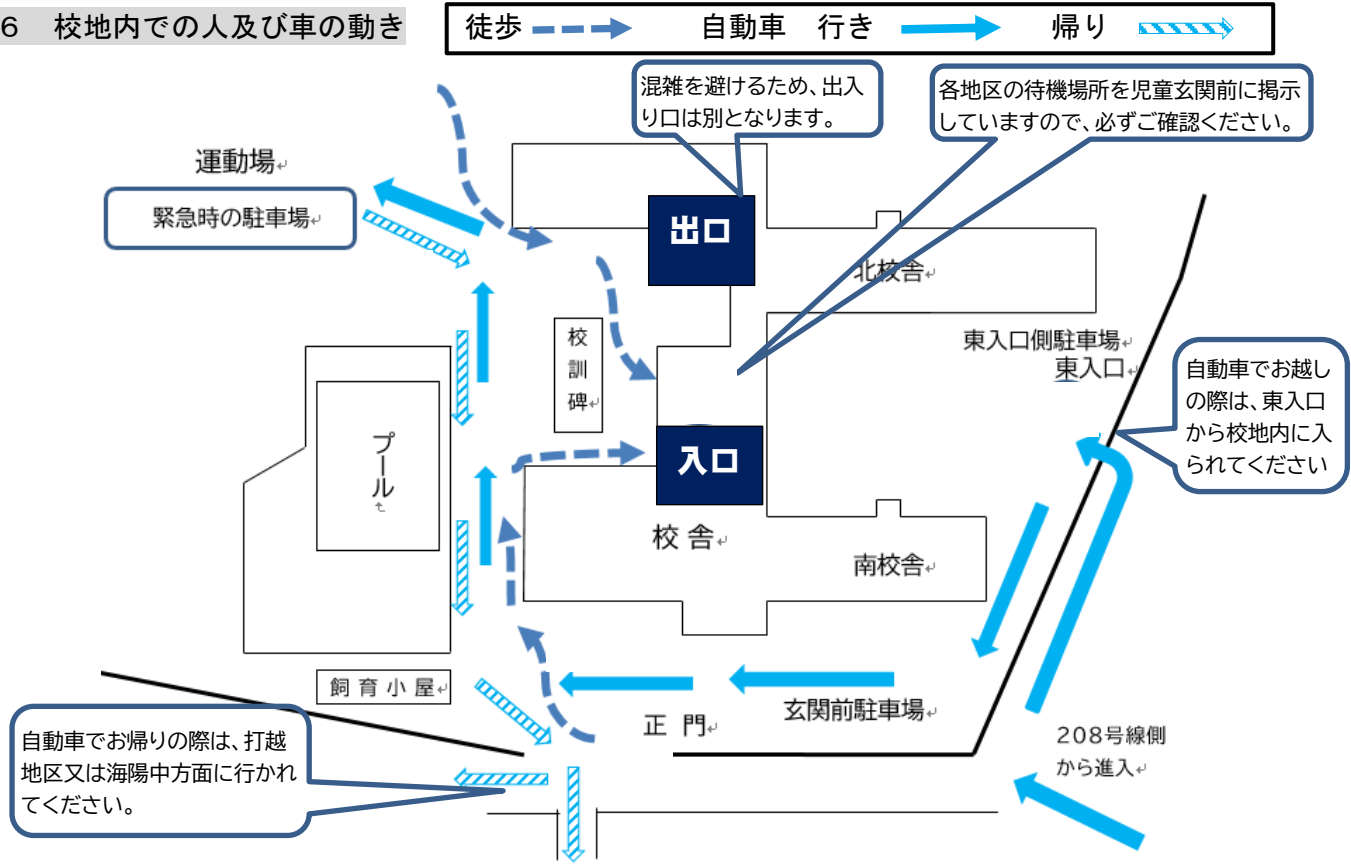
6　校地内での人及び車の動き

徒歩　自動車　行き　帰り

混雑を避けるため、出入り口は別となります。

各地区の待機場所を児童玄関前に掲示していますので、必ずご確認ください。

運動場

緊急時の駐車場

出口

北校舎

校訓碑

東入口側駐車場

東入口

自動車でお越しの際は、東入口から校地内に入られてください

プール

入口

校舎

南校舎

飼育小屋

玄関前駐車場

正門

自動車でお帰りの際は、打越地区又は海陽中方面に行かれてください。

208号線側から進入